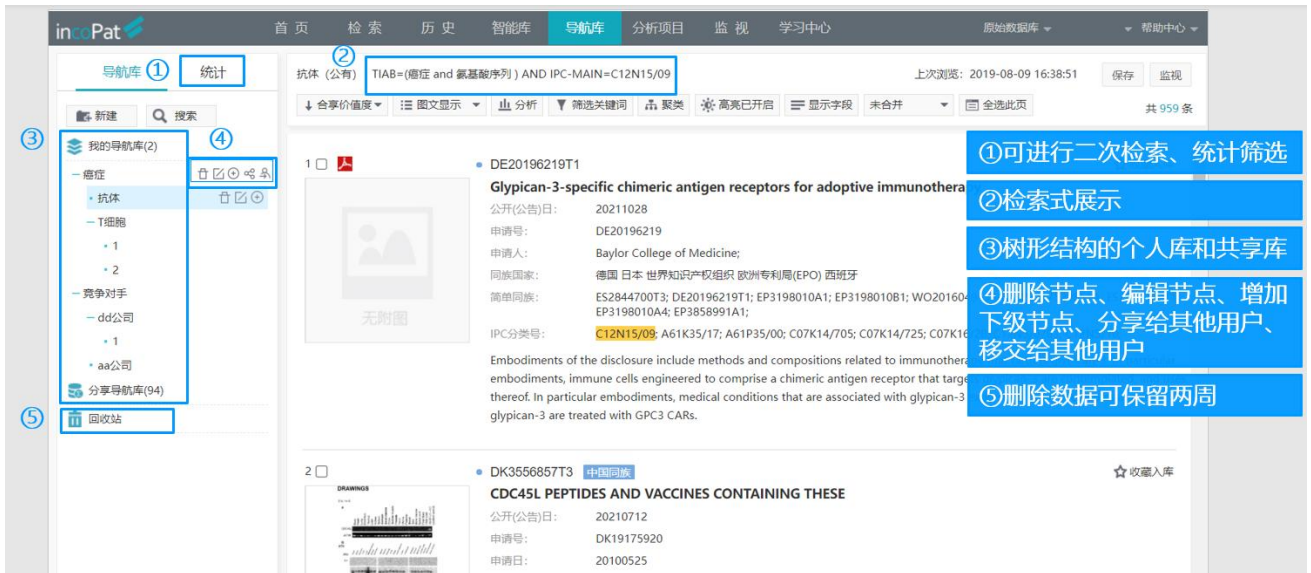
incoPat 首页 检索 历史 智能库 导航库 分析项目 监视 学习中心 原始数据库 帮助中心

导航库 ① 统计

②

抗体（公有） TIAB=(癌症 and 氨基酸序列) AND IPC-MAIN=C12N15/09

上次浏览：2019-08-09 16:38:51 保存 监视

合享价值度 图文显示 分析 筛选关键词 聚类 高亮已开启 显示字段 未合并 全选此页

共 959 条

新建 搜索

③ 我的导航库(2) ④

— 癌症
• 抗体
— T细胞
• 1
• 2
— 竞争对手
— dd公司
• 1
• aa公司
分享导航库(94)

⑤ 回收站

1 DE20196219T1

Glypican-3-specific chimeric antigen receptors for adoptive immunothera

公开(公告)日： 20211028
申请号： DE20196219
申请人： Baylor College of Medicine;
同族国家： 德国 日本 世界知识产权组织 欧洲专利局(EPO) 西班牙
简单同族： ES2844700T3; DE20196219T1; EP3198010A1; EP3198010B1; WO201604 EP3198010A4; EP3858991A1;
IPC分类号： C12N15/09; A61K35/17; A61P35/00; C07K14/705; C07K14/725; C07K16

无附图

Embodiments of the disclosure include methods and compositions related to immunothera embodiments, immune cells engineered to comprise a chimeric antigen receptor that targe thereof. In particular embodiments, medical conditions that are associated with glypican-3 glypican-3 are treated with GPC3 CARs.

①可进行二次检索、统计筛选

②检索式展示

③树形结构的个人库和共享库

④删除节点、编辑节点、增加下级节点、分享给其他用户、移交给其他用户

⑤删除数据可保留两周

2 DK3556857T3 中国同族

收藏入库

CDC45L PEPTIDES AND VACCINES CONTAINING THESE

DRAWINGS

公开(公告)日： 20210712
申请号： DK19175920
申请日： 20100525